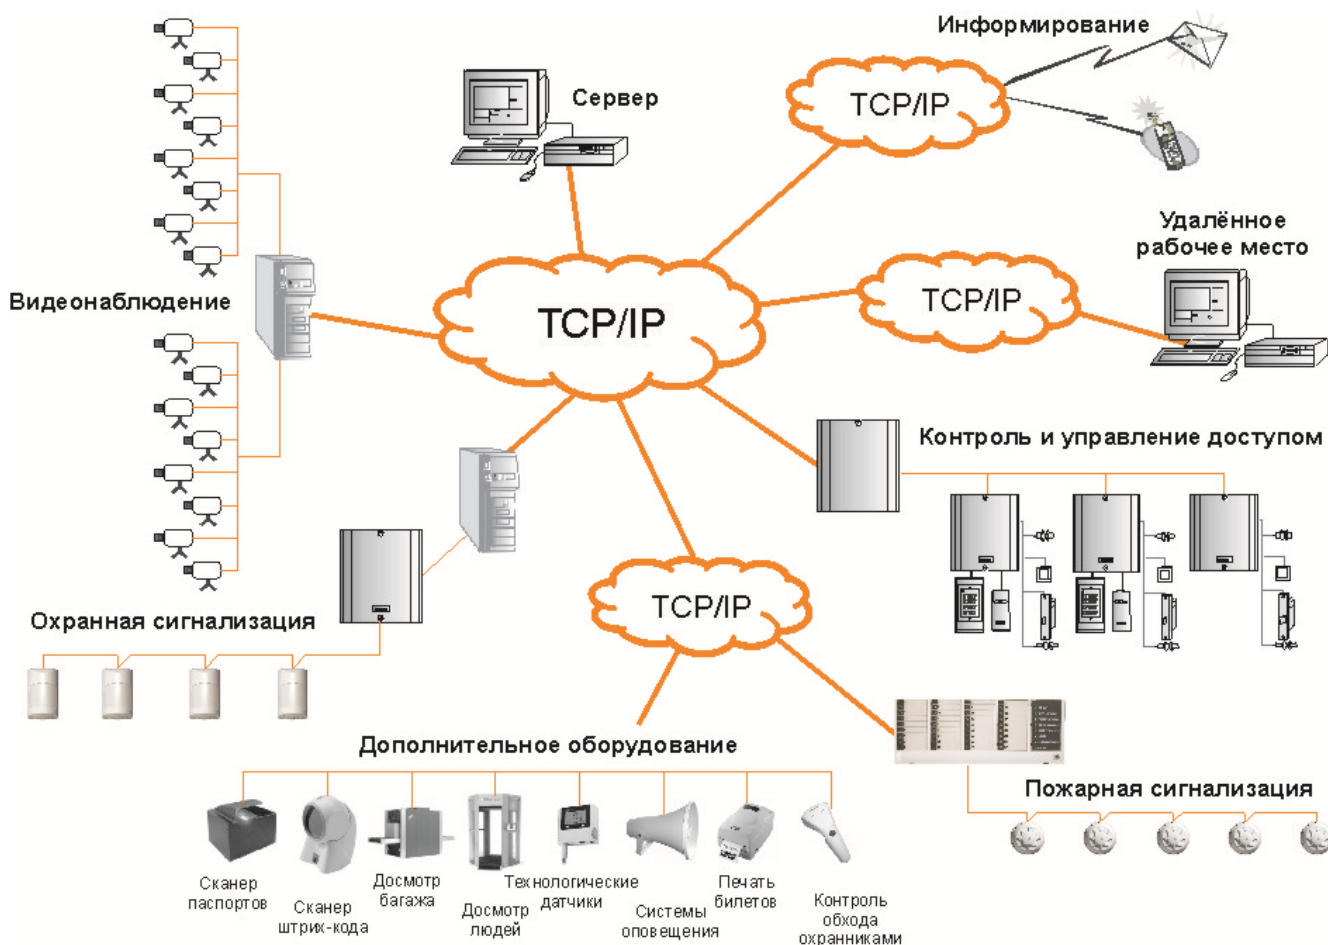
Информирование

Сервер

TCP/IP

Удалённое рабочее место

Видеонаблюдение

TCP/IP

TCP/IP

Контроль и управление доступом

TCP/IP

Охранная сигнализация

Дополнительное оборудование

Пожарная сигнализация

Сканер паспортов

Сканер штрих-кода

Досмотр багажа

Досмотр людей

Технологические датчики

Системы оповещения

Печать билетов

Контроль обхода охранниками